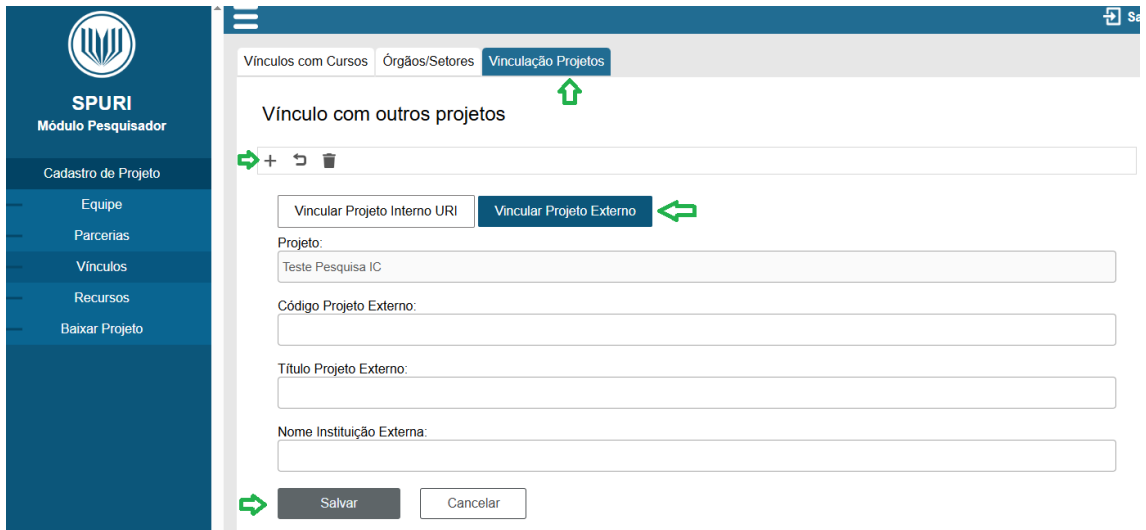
SPURI
Módulo Pesquisador

Cadastro de Projeto
Equipe
Parcerias
Vínculos
Recursos
Baixar Projeto

Sa

Vínculos com Cursos | Órgãos/Setores | Vinculação Projetos

Vínculo com outros projetos

Vincular Projeto Interno URI | Vincular Projeto Externo

Projeto:
Teste Pesquisa IC

Código Projeto Externo:

Título Projeto Externo:

Nome Instituição Externa:

Salvar | Cancelar